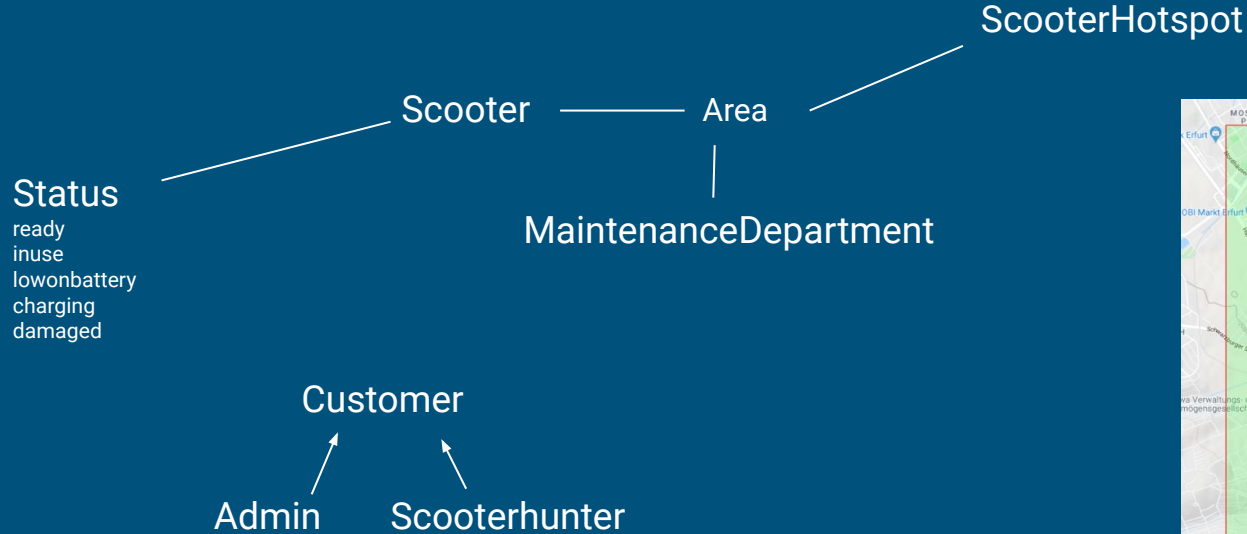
ScooterHotspot

Scooter

Area

Status
ready
inuse
lowonbattery
charging
damaged

MaintenanceDepartment

Customer

Admin

Scooterhunter

k Erfurt

OBI Markt Erfurt

Schwerborner

va Verwaltungs- mögensgesellsch